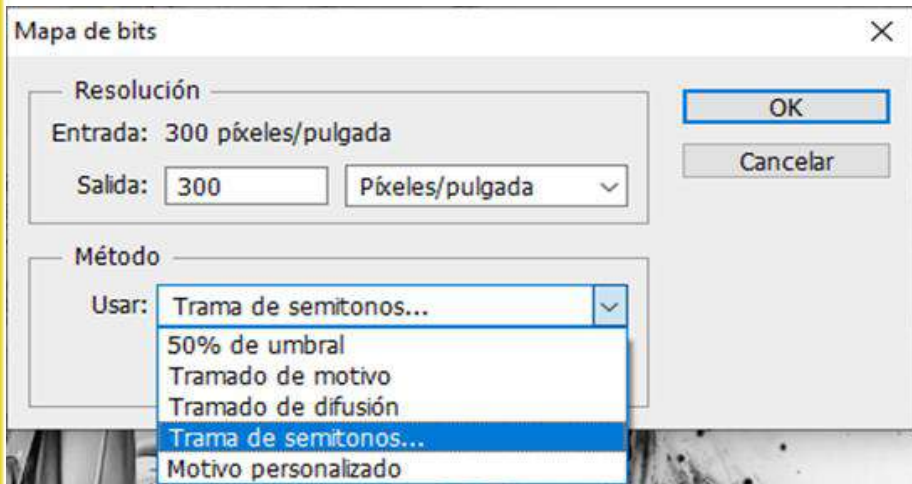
Mapa de bits
×

Resolución
Entrada: 300 píxeles/pulgada
Salida: 300 Píxeles/pulgada

Método
Usar: Trama de semitonos...
50% de umbral
Tramado de motivo
Tramado de difusión
Trama de semitonos...
Motivo personalizado

OK
Cancelar